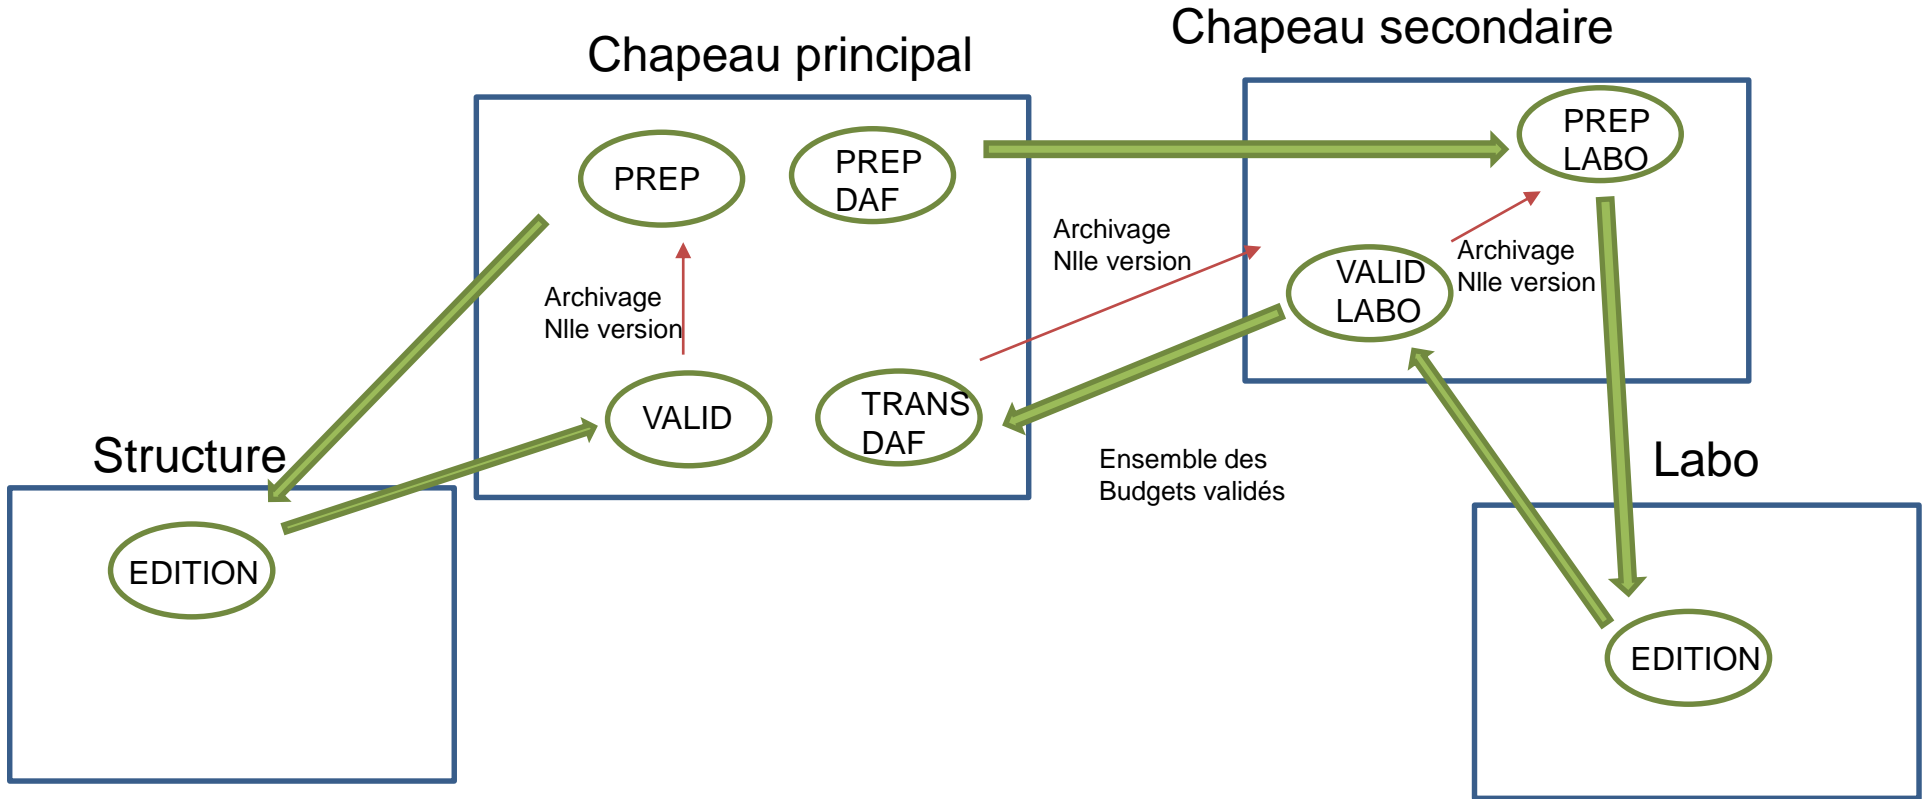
Chapeau principal

Chapeau secondaire

PREP

PREP DAF

PREP LABO

Archivage Nlle version

Archivage Nlle version

VALID LABO

Archivage Nlle version

VALID

TRANS DAF

Structure

Ensemble des Budgets validés

Labo

EDITION

EDITION